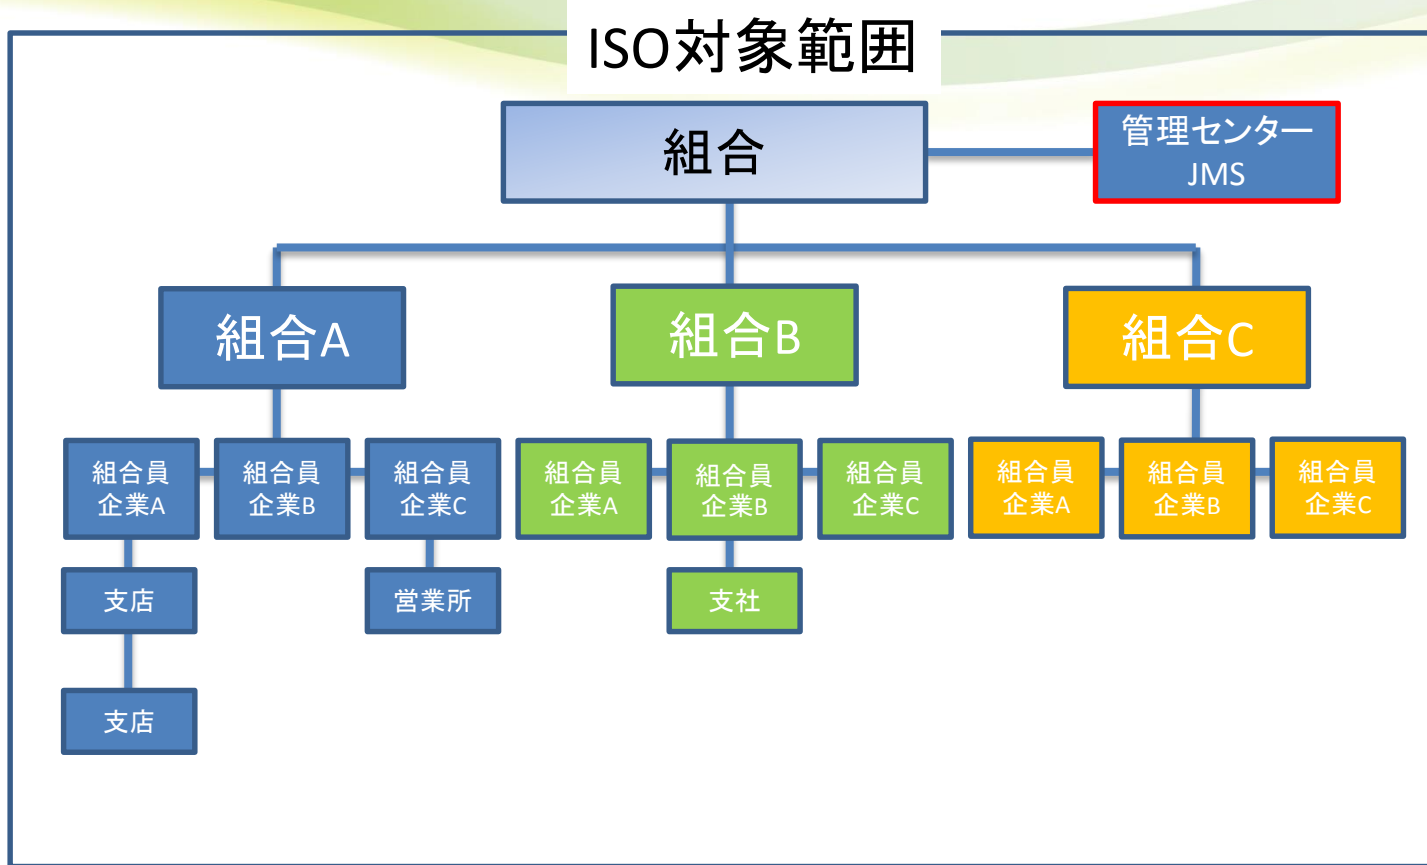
ISO対象範囲

組合

管理センター
JMS

組合A

組合B

組合C

組合員
企業A

組合員
企業B

組合員
企業C

組合員
企業A

組合員
企業B

組合員
企業C

組合員
企業A

組合員
企業B

組合員
企業C

支店

営業所

支社

支店